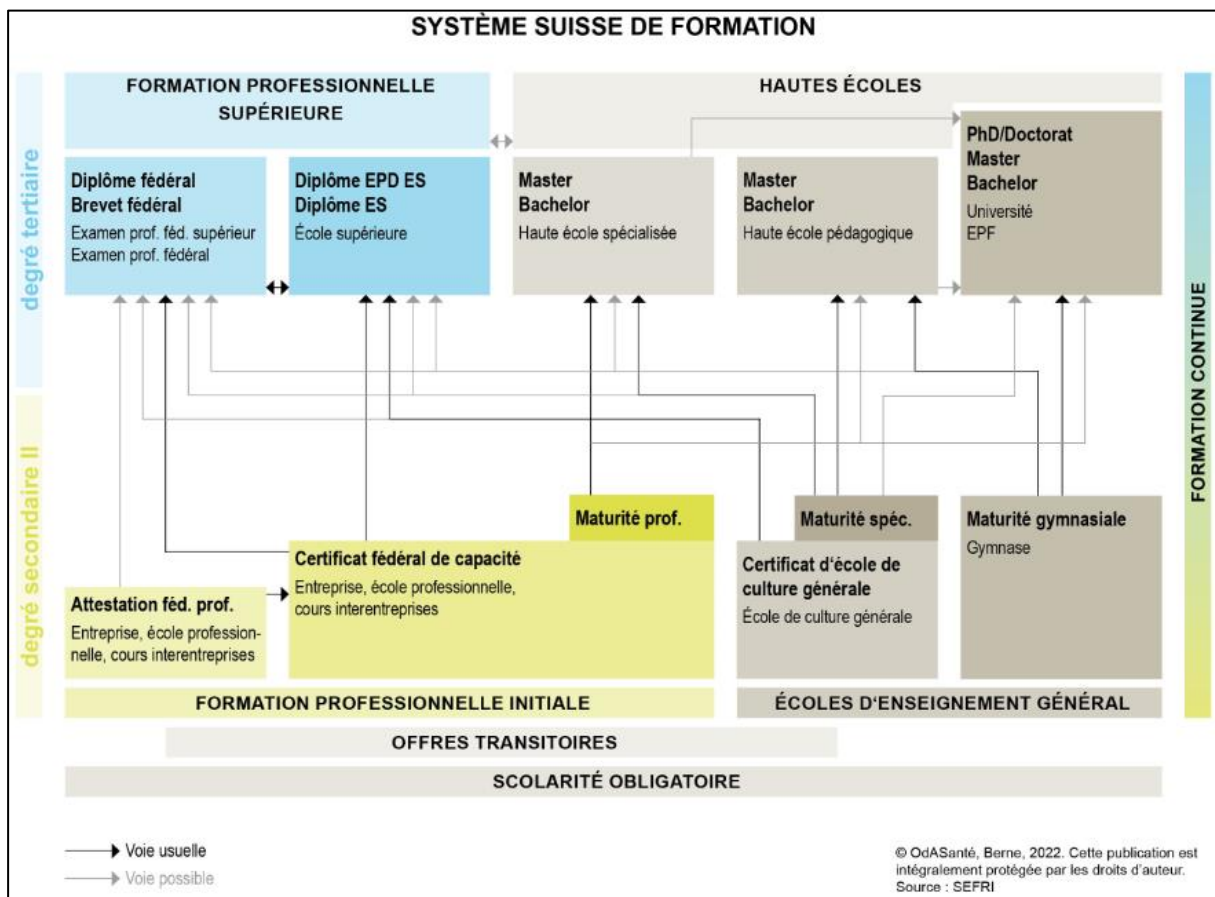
SYSTÈME SUISSE DE FORMATION

degré tertiaire

FORMATION PROFESSIONNELLE SUPÉRIEURE

HAUTES ÉCOLES

Diplôme fédéral
Brevet fédéral
Examen prof. féd. supérieur
Examen prof. fédéral

Diplôme EPD ES
Diplôme ES
École supérieure

Master
Bachelor
Haute école spécialisée

Master
Bachelor
Haute école pédagogique

PhD/Doctorat
Master
Bachelor
Université
EPF

FORMATION CONTINUE

degré secondaire II

Maturité prof.

Maturité spéc.

Maturité gymnasiale
Gymnase

Certificat fédéral de capacité
Entreprise, école professionnelle, cours interentreprises

Certificat d'école de culture générale
École de culture générale

Attestation féd. prof.
Entreprise, école professionnelle, cours interentreprises

FORMATION PROFESSIONNELLE INITIALE

ÉCOLES D'ENSEIGNEMENT GÉNÉRAL

OFFRES TRANSITOIRES

SCOLARITÉ OBLIGATOIRE

Voie usuelle
Voie possible

© OdASanté, Berne, 2022. Cette publication est intégralement protégée par les droits d'auteur.
Source : SEFRI